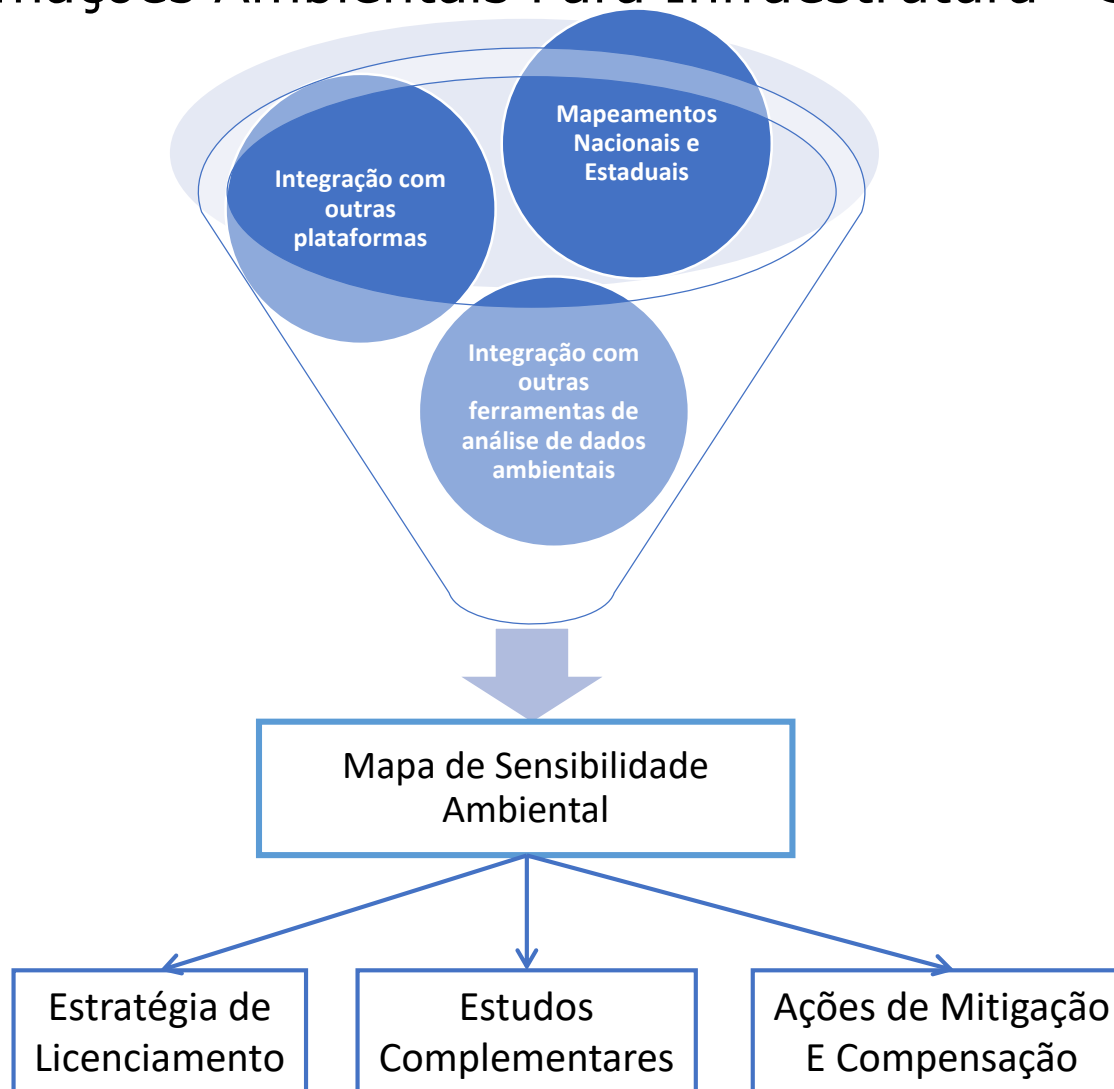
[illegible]mações Ambientais Para Infraestrutura – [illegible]

Mapeamentos Nacionais e Estaduais

Integração com outras plataformas

Integração com outras ferramentas de análise de dados ambientais

Mapa de Sensibilidade Ambiental

Estratégia de Licenciamento

Estudos Complementares

Ações de Mitigação E Compensação